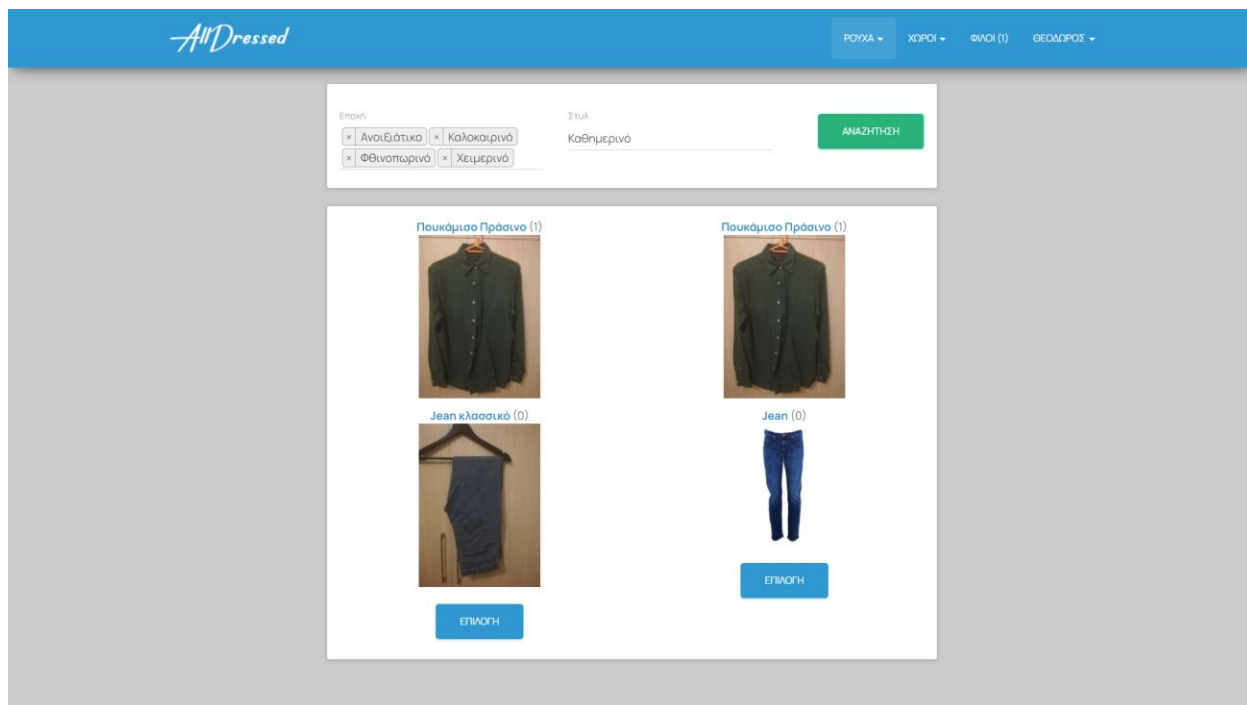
AllDressed

ΡΟΥΧΑ ▾ ΧΩΡΟΙ ▾ ΦΙΛΟΙ (1) ΘΕΟΔΩΡΟΣ ▾

Εποχή
× Ανοιξιάτικο × Καλοκαιρινό × Φθινοπωρινό × Χειμερινό

Στυλ
Καθημερινό

ΑΝΑΖΗΤΗΣΗ

Πουκάμισο Πράσινο (1)

Πουκάμισο Πράσινο (1)

Jean κλασσικό (0)

ΕΠΙΛΟΓΗ

Jean (0)

ΕΠΙΛΟΓΗ